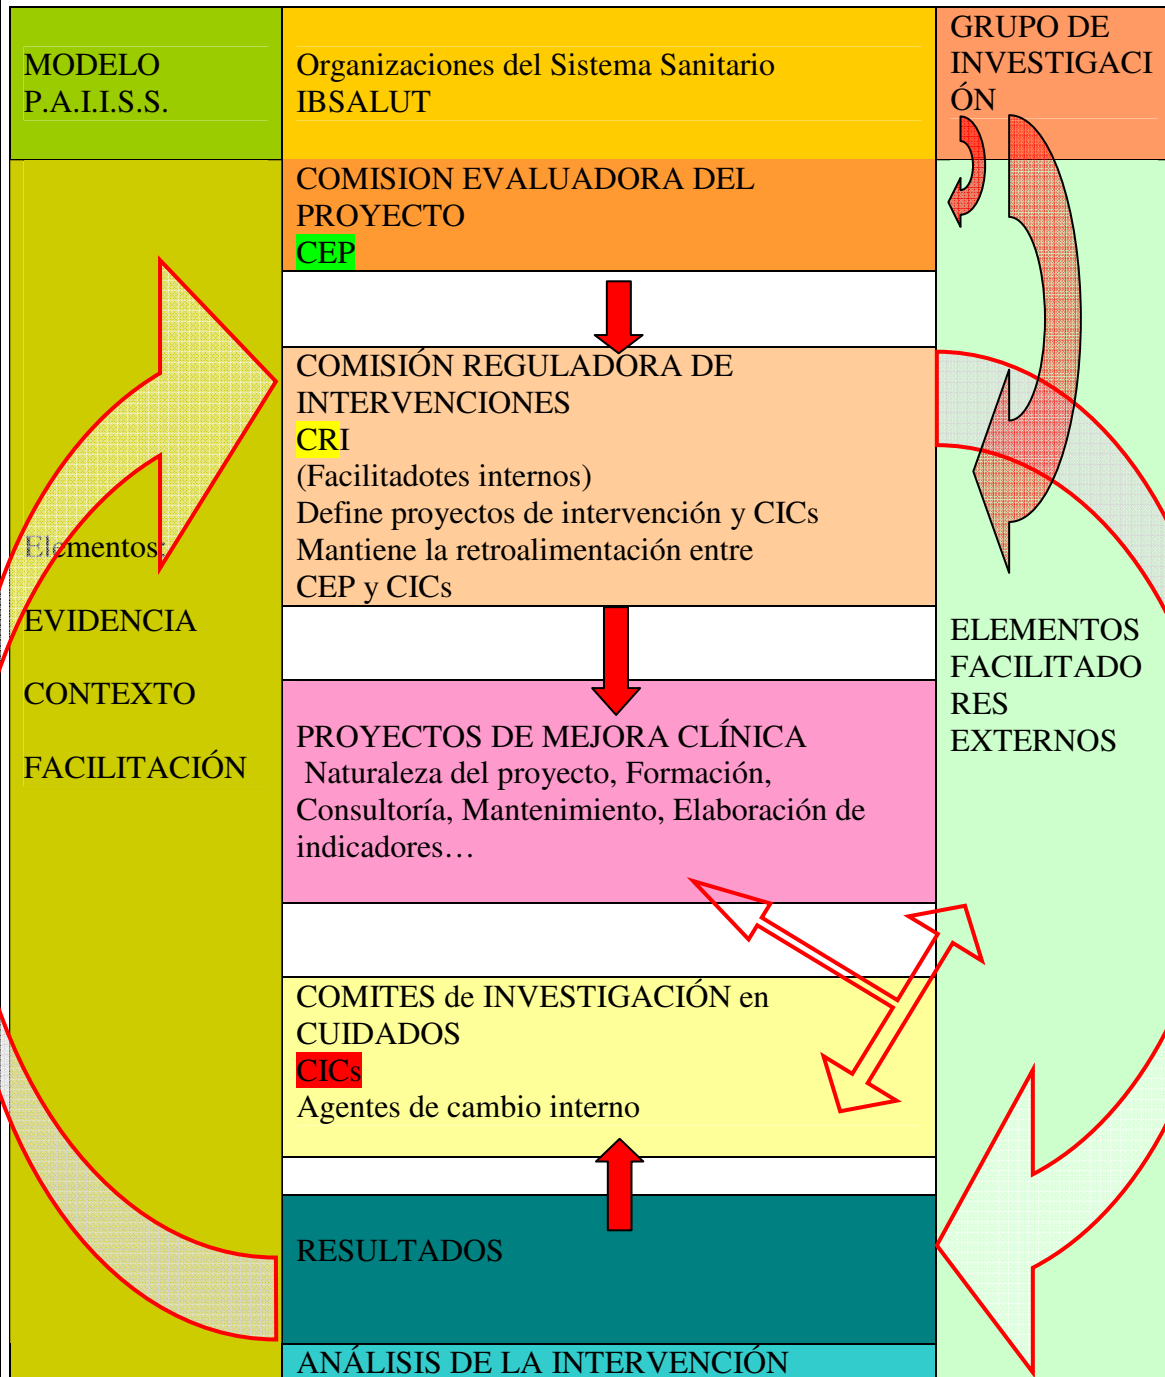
MODELO P.A.I.I.S.S.

Organizaciones del Sistema Sanitario IBSALUT

GRUPO DE INVESTIGACIÓN

COMISION EVALUADORA DEL PROYECTO
CEP

COMISIÓN REGULADORA DE INTERVENCIONES
CRI
(Facilitadotes internos)
Define proyectos de intervención y CICs
Mantiene la retroalimentación entre CEP y CICs

Elementos:

EVIDENCIA

CONTEXTO

FACILITACIÓN

ELEMENTOS FACILITADORES EXTERNOS

PROYECTOS DE MEJORA CLÍNICA
Naturaleza del proyecto, Formación, Consultoría, Mantenimiento, Elaboración de indicadores…

COMITES de INVESTIGACIÓN en CUIDADOS
CICs
Agentes de cambio interno

RESULTADOS

ANÁLISIS DE LA INTERVENCIÓN